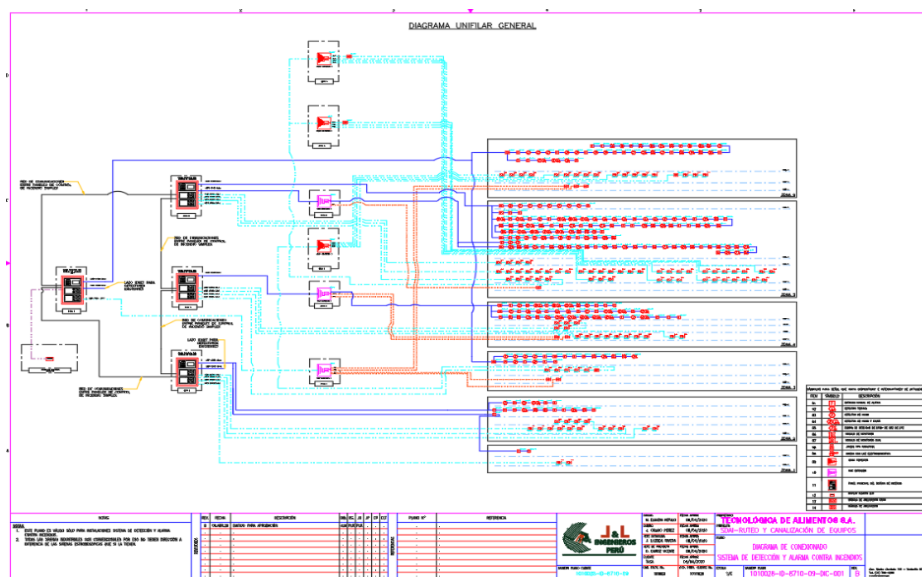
DIAGRAMA UNIFILAR GENERAL

TECNOLÓGICA DE ALIMENTOS S.A.

SEMI-RUTEO Y CANALIZACIÓN DE EQUIPOS

DIAGRAMA DE CONEXIONADO

SISTEMA DE DETECCIÓN Y ALARMA CONTRA INCENDIOS

J&L INGENIEROS PERÚ

NOTAS

REFERENCIA

DESCRIPCIÓN

EMITIDO PARA APROBACIÓN

1010026-0-6710-09-DIC-001

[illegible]